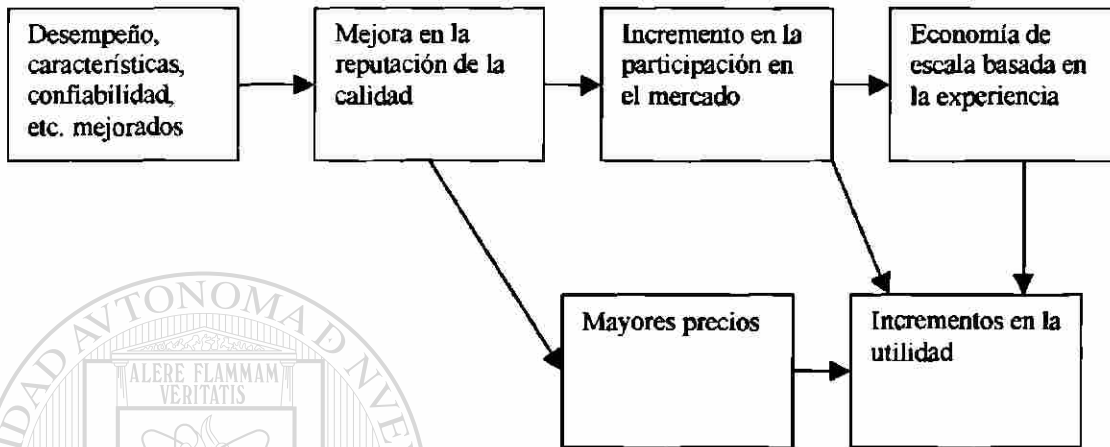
Desempeño, características, confiabilidad, etc. mejorados

Mejora en la reputación de la calidad

Incremento en la participación en el mercado

Economía de escala basada en la experiencia

Mayores precios

Incrementos en la utilidad

DAD AUTONOMA DE NUEVO

ALERE FLAMMAM VERITATIS